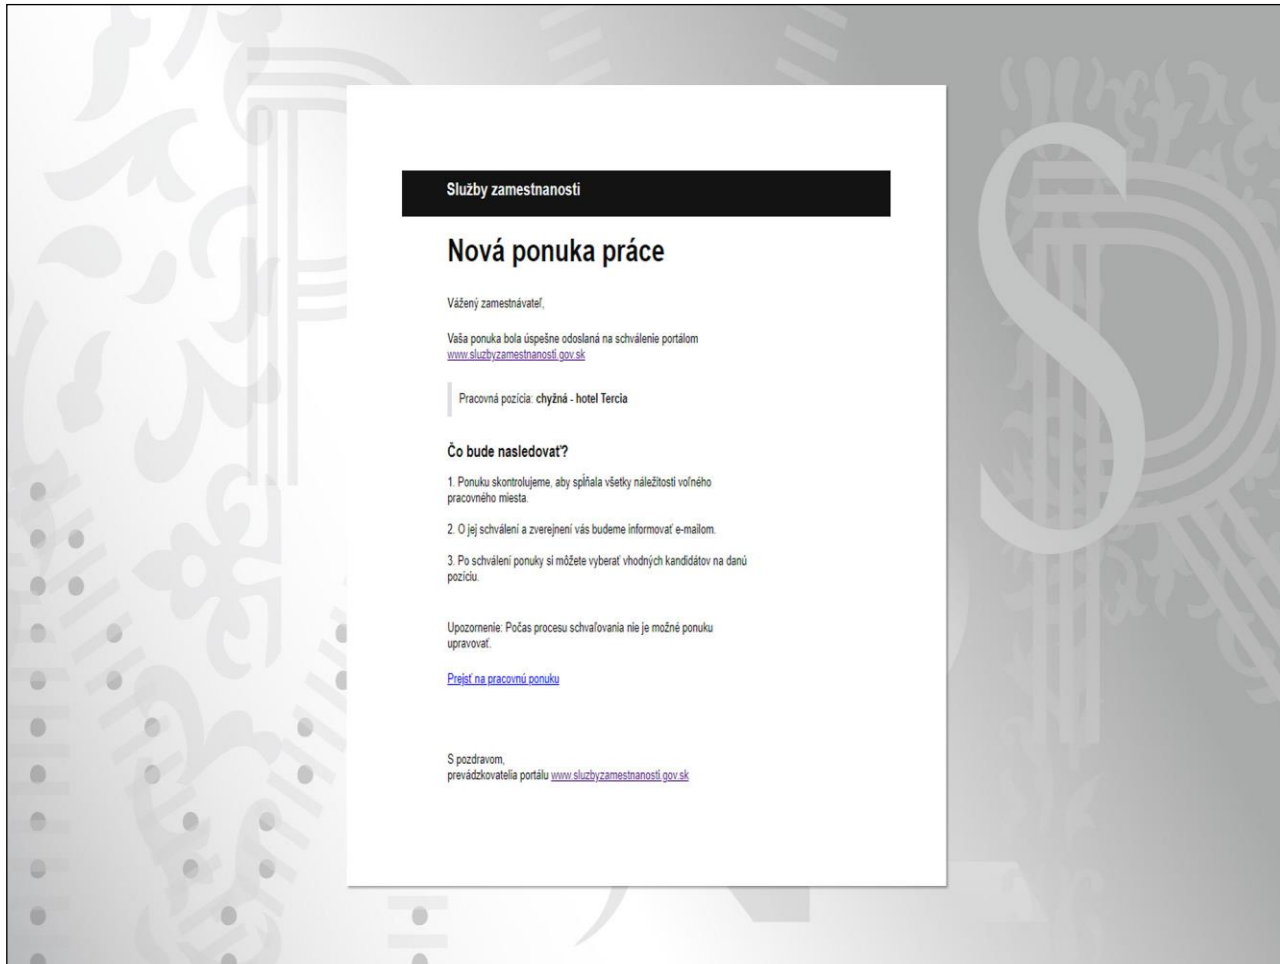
Služby zamestnanosti

Nová ponuka práce

Vážený zamestnávateľ,

Vaša ponuka bola úspešne odoslaná na schválenie portálom www.sluzbyzamestnanosti.gov.sk

Pracovná pozícia: **chyžná - hotel Tercia**

Čo bude nasledovať?

1. Ponuku skontrolujeme, aby spĺňala všetky náležitosti voľného pracovného miesta.

2. O jej schválení a zverejnení vás budeme informovať e-mailom.

3. Po schválení ponuky si môžete vyberať vhodných kandidátov na danú pozíciu.

Upozornenie: Počas procesu schvaľovania nie je možné ponuku upravovať.

Prejsť na pracovnú ponuku

S pozdravom,
prevádzkovatelia portálu www.sluzbyzamestnanosti.gov.sk